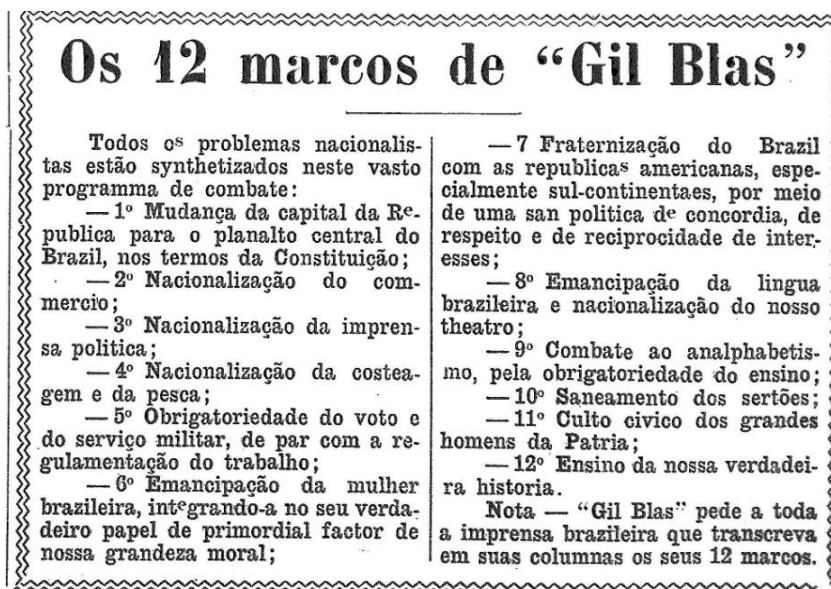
Os 12 marcos de "Gil Blas"

Todos os problemas nacionalistas estão synthetizados neste vasto programma de combate:

— 1º Mudança da capital da Republica para o planalto central do Brazil, nos termos da Constituição;

— 2º Nacionalização do commercio;

— 3º Nacionalização da imprensa politica;

— 4º Nacionalização da costeagem e da pesca;

— 5º Obrigatoriedade do voto e do serviço militar, de par com a regulamentação do trabalho;

— 6º Emancipação da mulher brazileira, integrando-a no seu verdadeiro papel de primordial factor de nossa grandeza moral;

— 7 Fraternização do Brazil com as republicas americanas, especialmente sul-continentaes, por meio de uma san politica de concordia, de respeito e de reciprocidade de interesses;

— 8º Emancipação da lingua brazileira e nacionalização do nosso theatro;

— 9º Combate ao analphabetismo, pela obrigatoriedade do ensino;

— 10º Saneamento dos sertões;

— 11º Culto civico dos grandes homens da Patria;

— 12º Ensino da nossa verdadeira historia.

Nota — "Gil Blas" pede a toda a imprensa brazileira que transcreva em suas columnas os seus 12 marcos.